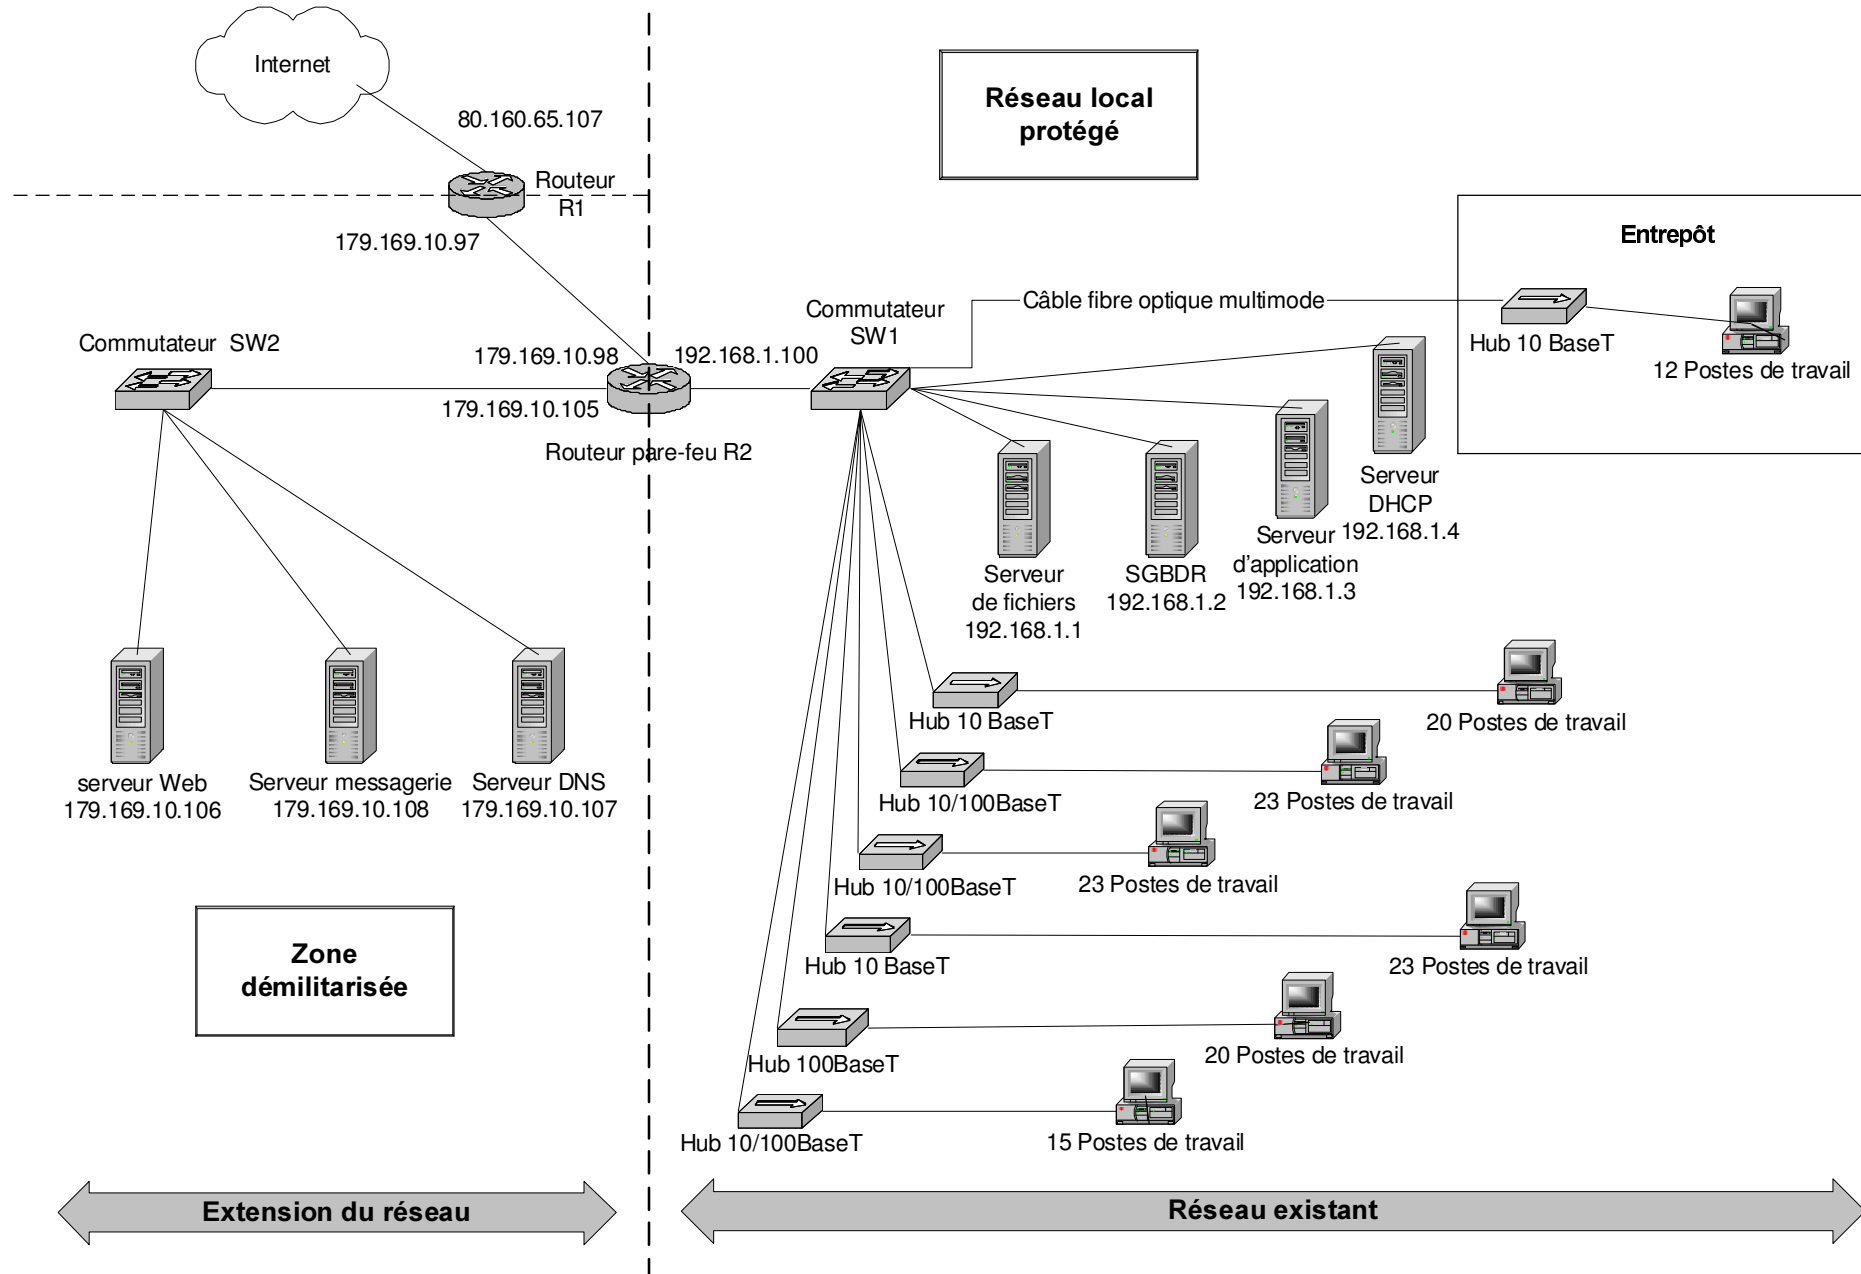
Internet

80.160.65.107

Routeur R1

179.169.10.97

Réseau local protégé

Entrepôt

Commutateur SW1

Câble fibre optique multimode

Hub 10 BaseT

12 Postes de travail

Commutateur SW2

179.169.10.98

192.168.1.100

179.169.10.105

Routeur pare-feu R2

Serveur DHCP 192.168.1.4

Serveur d'application 192.168.1.3

SGBDR 192.168.1.2

Serveur de fichiers 192.168.1.1

Hub 10 BaseT

20 Postes de travail

Hub 10/100BaseT

23 Postes de travail

Hub 10/100BaseT

23 Postes de travail

Hub 10 BaseT

23 Postes de travail

Hub 100BaseT

20 Postes de travail

Hub 10/100BaseT

15 Postes de travail

serveur Web 179.169.10.106

Serveur messagerie 179.169.10.108

Serveur DNS 179.169.10.107

Zone démilitarisée

Extension du réseau

Réseau existant